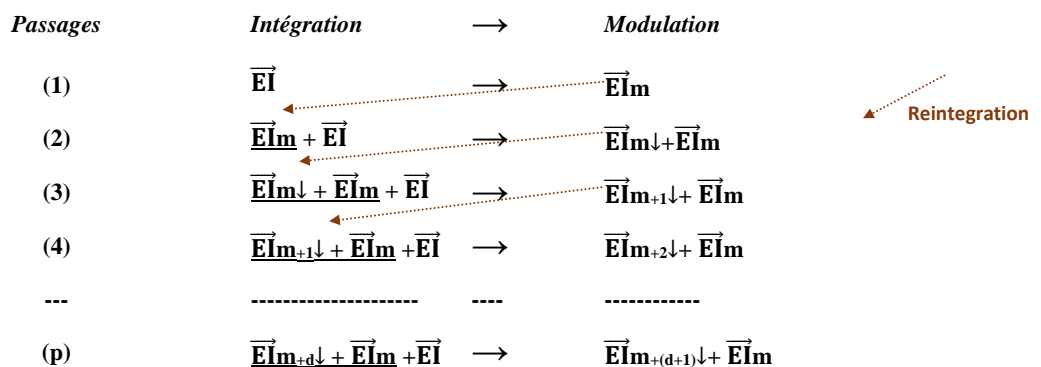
| *Passages* | *Intégration* | $\longrightarrow$ | *Modulation* |
|---|---|---|---|
| **(1)** | $\overrightarrow{\mathbf{EI}}$ | $\longrightarrow$ | $\overrightarrow{\mathbf{EI}}\mathbf{m}$ |
| **(2)** | $\underline{\overrightarrow{\mathbf{EI}}\mathbf{m}} + \overrightarrow{\mathbf{EI}}$ | $\longrightarrow$ | $\overrightarrow{\mathbf{EI}}\mathbf{m}\downarrow + \overrightarrow{\mathbf{EI}}\mathbf{m}$ |
| **(3)** | $\underline{\overrightarrow{\mathbf{EI}}\mathbf{m}\downarrow + \overrightarrow{\mathbf{EI}}\mathbf{m}} + \overrightarrow{\mathbf{EI}}$ | $\longrightarrow$ | $\overrightarrow{\mathbf{EI}}\mathbf{m}_{+1}\downarrow + \overrightarrow{\mathbf{EI}}\mathbf{m}$ |
| **(4)** | $\underline{\overrightarrow{\mathbf{EI}}\mathbf{m}_{+1}\downarrow + \overrightarrow{\mathbf{EI}}\mathbf{m}} + \overrightarrow{\mathbf{EI}}$ | $\longrightarrow$ | $\overrightarrow{\mathbf{EI}}\mathbf{m}_{+2}\downarrow + \overrightarrow{\mathbf{EI}}\mathbf{m}$ |
| --- | -------------------- | ---- | ------------ |
| **(p)** | $\underline{\overrightarrow{\mathbf{EI}}\mathbf{m}_{+d}\downarrow + \overrightarrow{\mathbf{EI}}\mathbf{m}} + \overrightarrow{\mathbf{EI}}$ | $\longrightarrow$ | $\overrightarrow{\mathbf{EI}}\mathbf{m}_{+(d+1)}\downarrow + \overrightarrow{\mathbf{EI}}\mathbf{m}$ |

Reintegration